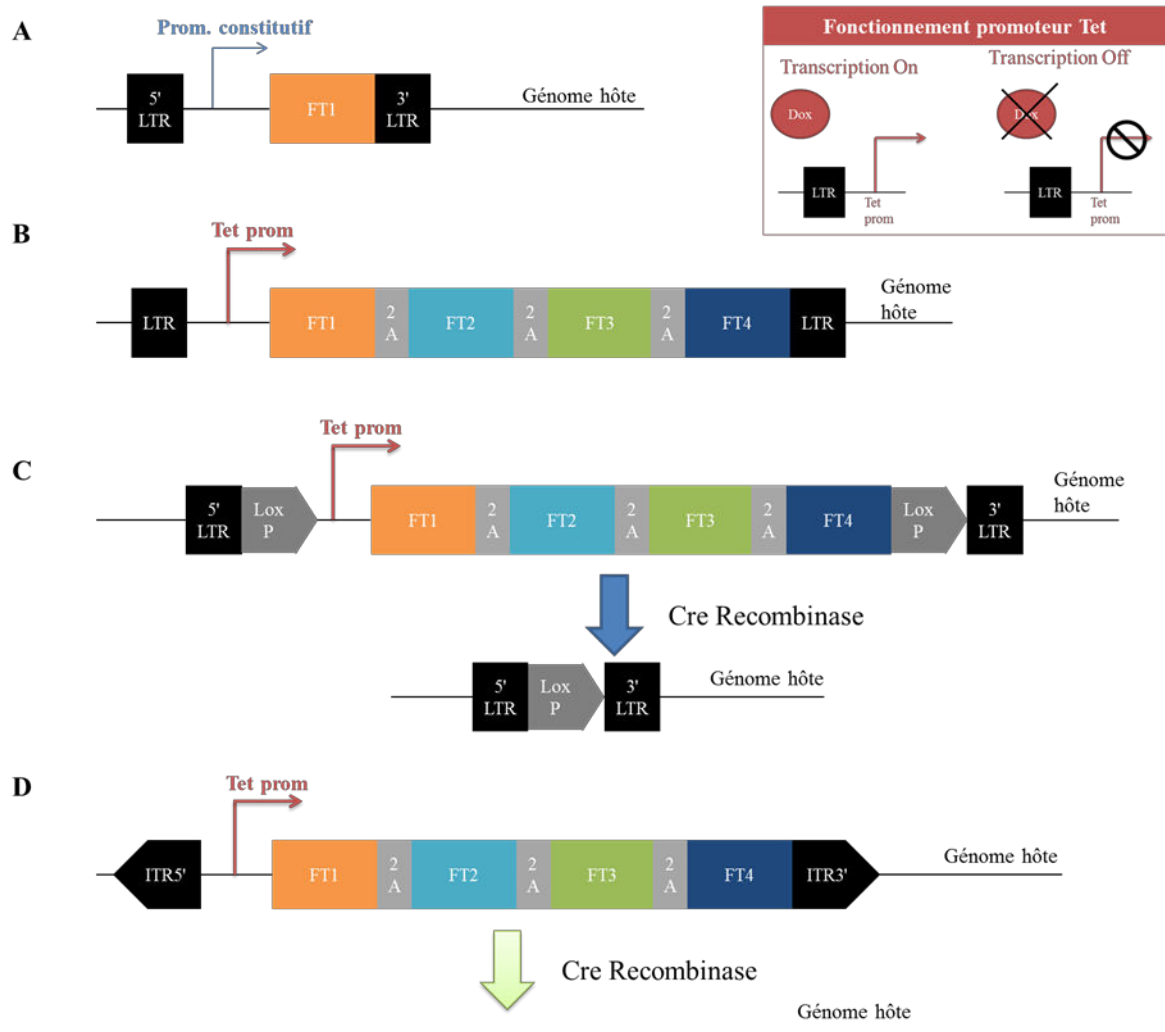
A

Prom. constitutif

5' LTR

FT1

3' LTR

Génome hôte

Fonctionnement promoteur Tet

Transcription On

Dox

LTR

Tet prom

Transcription Off

Dox

LTR

Tet prom

B

Tet prom

LTR

FT1

2 A

FT2

2 A

FT3

2 A

FT4

LTR

Génome hôte

C

Tet prom

5' LTR

Lox P

FT1

2 A

FT2

2 A

FT3

2 A

FT4

Lox P

3' LTR

Génome hôte

Cre Recombinase

5' LTR

Lox P

3' LTR

Génome hôte

D

Tet prom

ITR5'

FT1

2 A

FT2

2 A

FT3

2 A

FT4

ITR3'

Génome hôte

Cre Recombinase

Génome hôte